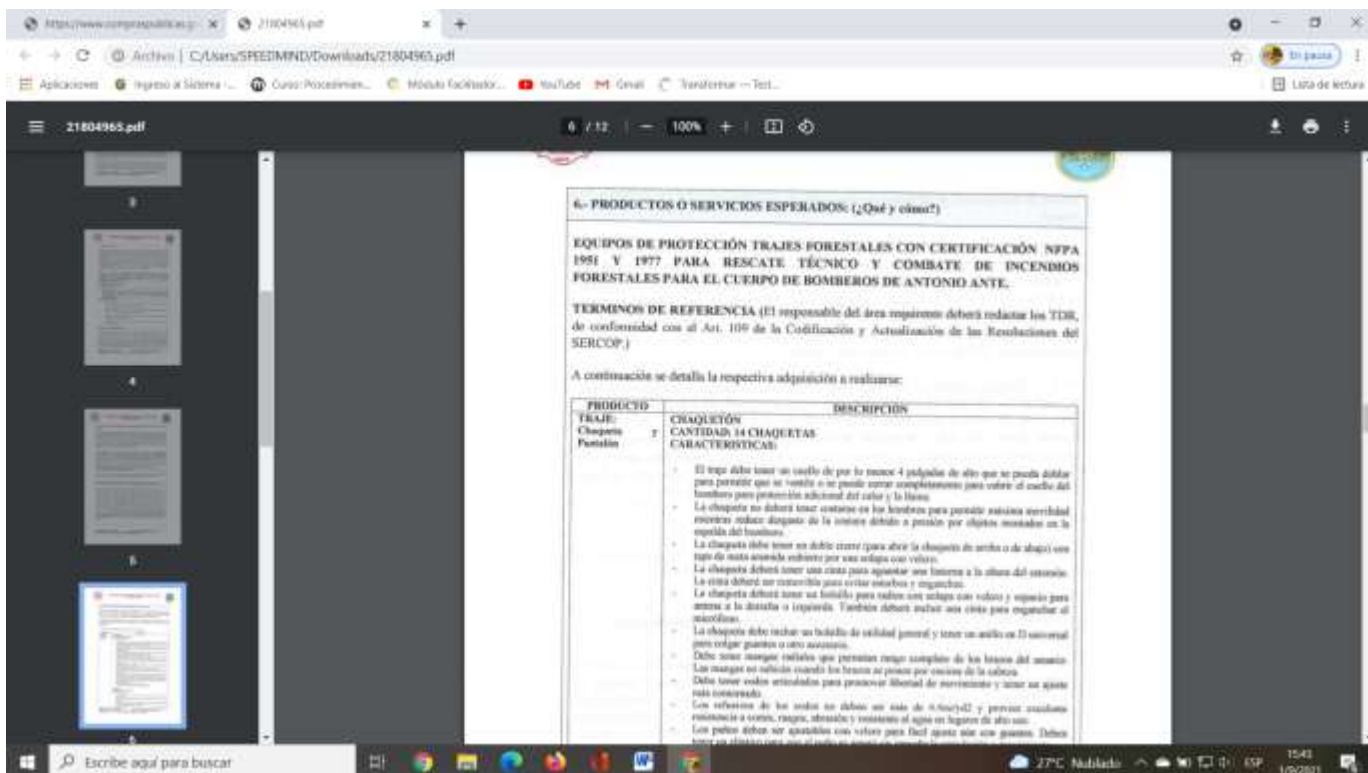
https://www.compraspublicas.g... ×  21804965.pdf ×  +

Archivo | C:/Users/SPEEDMIND/Downloads/21804965.pdf

En pausa

Aplicaciones  Ingreso al Sistema ...  Curso Procedimien...  Módulo Facilitador...  YouTube  Gmail  Transformar — Text...  Lista de lectura

21804965.pdf  6 / 12 | — 100% +

3

4

5

6

6.- PRODUCTOS O SERVICIOS ESPERADOS: (¿Qué y cómo?)

EQUIPOS DE PROTECCIÓN TRAJES FORESTALES CON CERTIFICACIÓN NFPA 1951 Y 1977 PARA RESCATE TÉCNICO Y COMBATE DE INCENDIOS FORESTALES PARA EL CUERPO DE BOMBEROS DE ANTONIO ANTE.

TERMINOS DE REFERENCIA (El responsable del área requirente deberá redactar los TDR, de conformidad con el Art. 109 de la Codificación y Actualización de las Resoluciones del SERCOP.)

A continuación se detalla la respectiva adquisición a realizarse:

| PRODUCTO | DESCRIPCION |
|---|---|
| TRAJE: Chaqueta y Pantalón | CHAQUETÓN<br>CANTIDAD: 14 CHAQUETAS<br>CARACTERISTICAS:<br>- El traje debe tener un cuello de por lo menos 4 pulgadas de alto que se pueda doblar para permitir que se ventile o se puede cerrar completamente para cubrir el cuello del bombero para protección adicional del calor y la llama.<br>- La chaqueta no deberá tener costuras en los hombros para permitir máxima movilidad mientras reduce desgaste de la costura debido a presión por objetos montados en la espalda del bombero.<br>- La chaqueta debe tener un doble cierre (para abrir la chaqueta de arriba o de abajo) con tapa de moda asentada cubierto por una solapa con velcro.<br>- La chaqueta deberá tener una cinta para ajustar sus laterales a la altura del estomago. La cinta deberá ser removible para evitar estorbos y enganches.<br>- La chaqueta deberá tener un bolsillo para radios con solapa con velcro y espacio para antena a la derecha o izquierda. También deberá incluir una cinta para enganchar el micrófono.<br>- La chaqueta debe incluir un bolsillo de utilidad general y tener un anillo en D universal para colgar guantes u otro accesorio.<br>- Debe tener mangas raglán que permitan rango completo de los brazos del usuario. Las mangas no subirán cuando los brazos se posen por encima de la cabeza.<br>- Debe tener codos articulados para promover libertad de movimiento y tener un ajuste más conservado.<br>- Los refuerzos de los codos no deben ser más de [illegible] y proveer excelente resistencia a cortes, rasgos, abrasión y resistente al agua en lugares de alto uso.<br>- Los puños deben ser ajustables con velcro para fácil ajuste sin con guantes. Debe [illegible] |

Escribe aquí para buscar  27°C Nublado  ESP  15:41